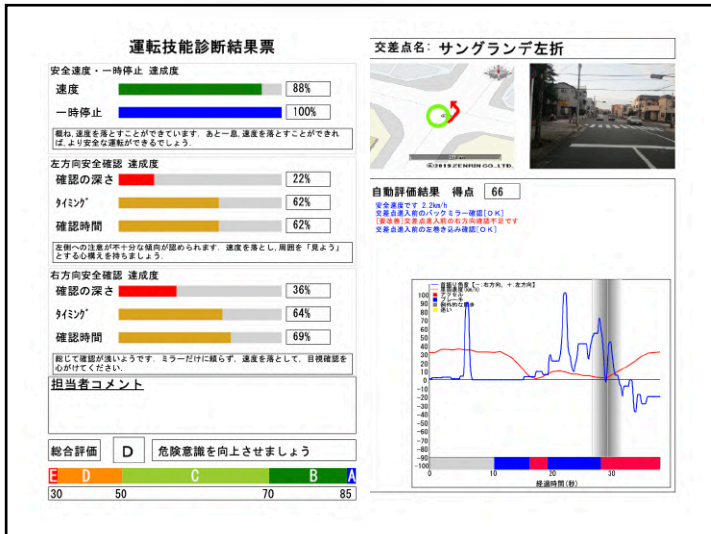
運転技能診断結果票

安全速度・一時停止 達成度

速度 88%

一時停止 100%

概ね、速度を落とすことができています。あと一息、速度を落とすことができれば、より安全な運転ができるでしょう。

左方向安全確認 達成度

確認の深さ 22%

タイミング 62%

確認時間 62%

左側への注意が不十分な傾向が認められます。速度を落とし、周囲を「見よう」とする心構えを持ちましょう。

右方向安全確認 達成度

確認の深さ 36%

タイミング 64%

確認時間 69%

総じて確認が浅いようです。ミラーだけに頼らず、速度を落として、目視確認を心がけてください。

担当者コメント

総合評価 D 危険意識を向上させましょう

E D C B A

30 50 70 85

交差点名: サングランデ左折

© 2019 ZENRIN CO., LTD.

自動評価結果 得点 66

安全速度です 2.2km/h
交差点進入前のバックミラー確認[OK]
[要注意]交差点進入前の右方向確認不足です
交差点進入前の左巻き込み確認[OK]

頭部回転角度[ー:右方向, +:左方向]
車両速度(km/h)
アクセル
ブレーキ
優先的な道路
遅い

100 90 80 70 60 50 40 30 20 10 0 -10 -20 -30 -40 -50 -60 -70 -80 -90 -100

0 10 20 30

経過時間(秒)